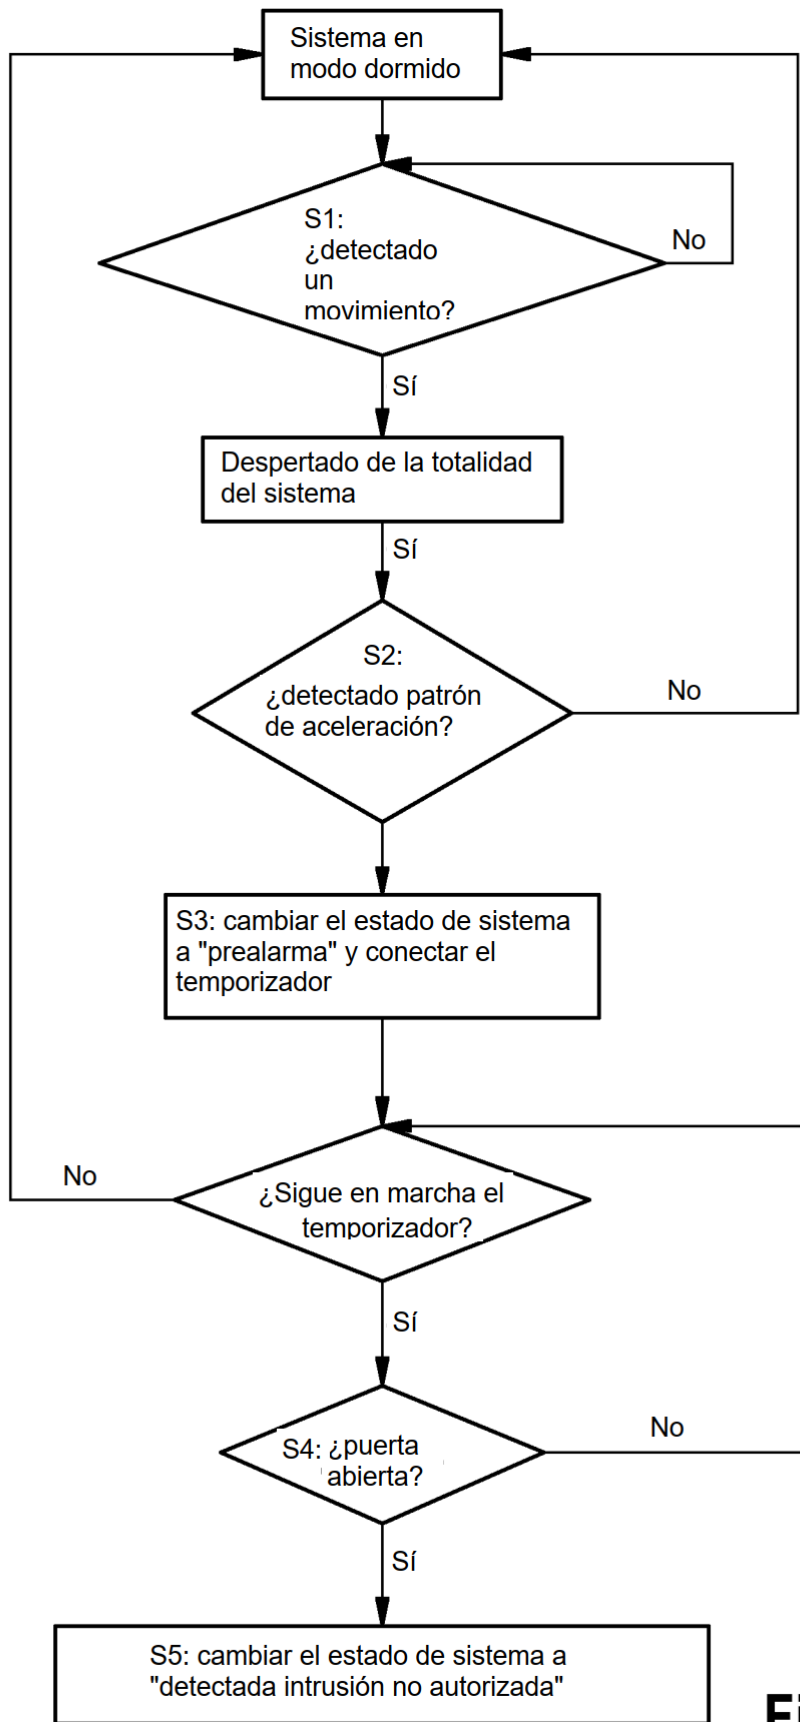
Sistema en modo dormido

S1: ¿detectado un movimiento?

No

Sí

Despertado de la totalidad del sistema

Sí

S2: ¿detectado patrón de aceleración?

No

S3: cambiar el estado de sistema a "prealarma" y conectar el temporizador

No

¿Sigue en marcha el temporizador?

Sí

S4: ¿puerta abierta?

No

Sí

S5: cambiar el estado de sistema a "detectada intrusión no autorizada"

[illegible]